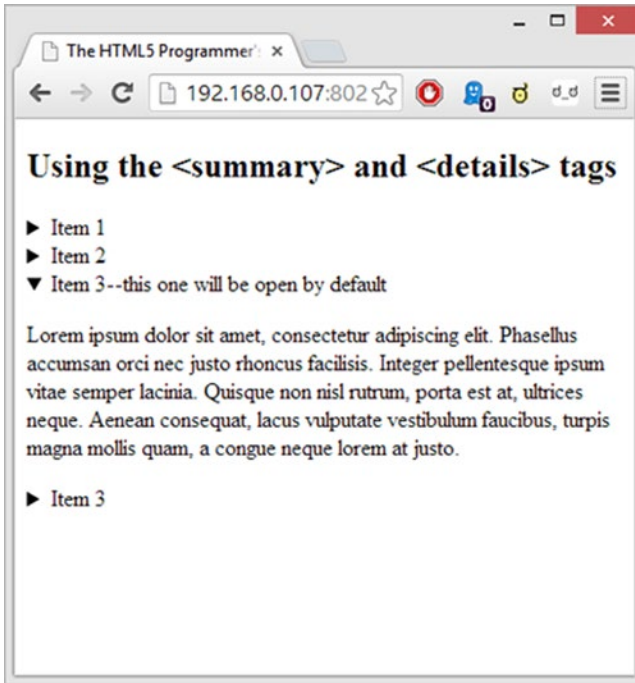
The HTML5 Programmer's ×

192.168.0.107:802

0

d_d

Using the <summary> and <details> tags

▶ Item 1
▶ Item 2
▼ Item 3--this one will be open by default

Lorem ipsum dolor sit amet, consectetur adipiscing elit. Phasellus accumsan orci nec justo rhoncus facilisis. Integer pellentesque ipsum vitae semper lacinia. Quisque non nisl rutrum, porta est at, ultrices neque. Aenean consequat, lacus vulputate vestibulum faucibus, turpis magna mollis quam, a congue neque lorem at justo.

▶ Item 3